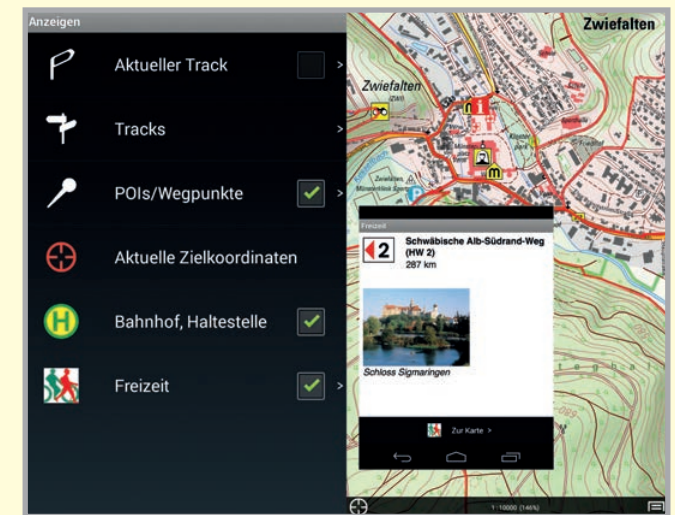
Anzeigen

Aktueller Track

Tracks

POIs/Wegpunkte

Aktuelle Zielkoordinaten

Bahnhof, Haltestelle

Freizeit

Zwiefalten

Zwiefalten

Freizeit

2 Schwäbische Alb-Südrand-Weg (HW 2)
287 km

Schloss Sigmaringen

Zur Karte >

1:10000 (146%)